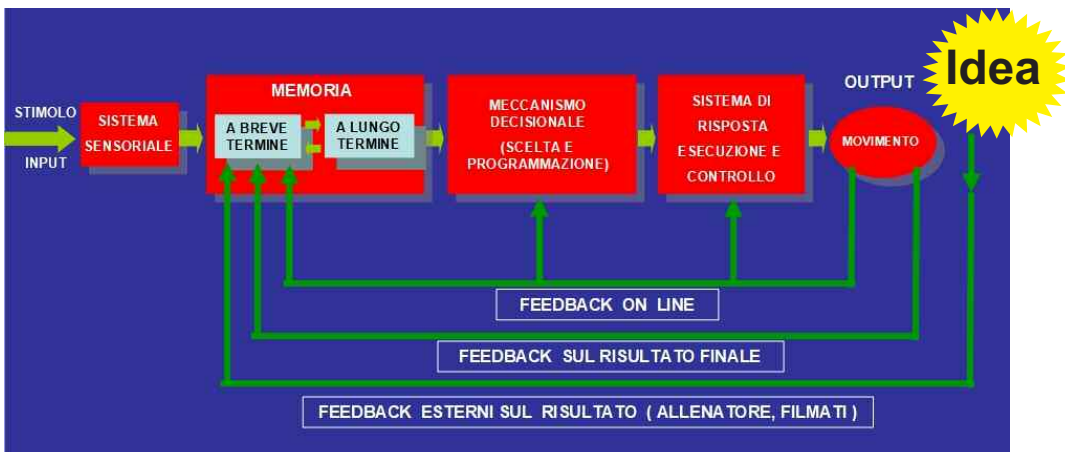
Idea

STIMOLO

INPUT

SISTEMA SENSORIALE

MEMORIA

A BREVE TERMINE

A LUNGO TERMINE

MECCANISMO DECISIONALE

(SCELTA E PROGRAMMAZIONE)

SISTEMA DI RISPOSTA ESECUZIONE E CONTROLLO

OUTPUT

MOVIMENTO

FEEDBACK ON LINE

FEEDBACK SUL RISULTATO FINALE

FEEDBACK ESTERNI SUL RISULTATO ( ALLENATORE, FILMATI )